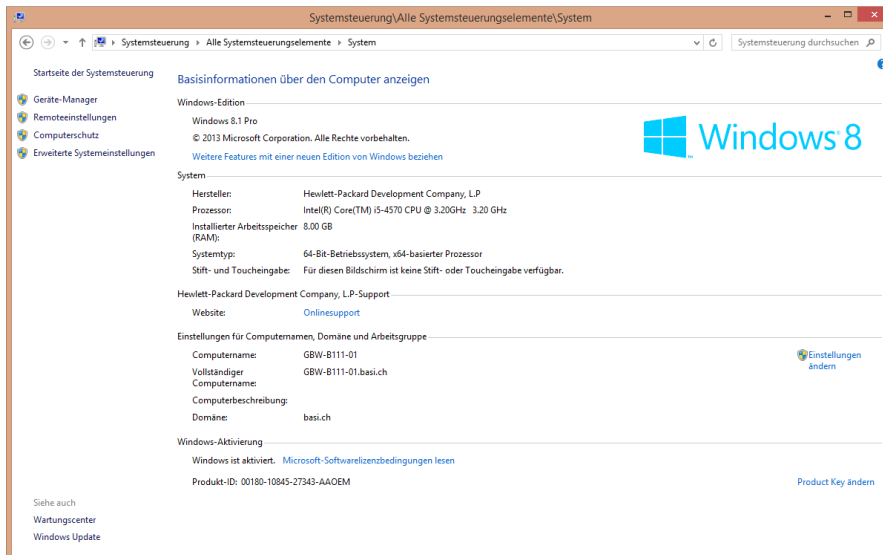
Systemsteuerung\Alle Systemsteuerungselemente\System

Systemsteuerung › Alle Systemsteuerungselemente › System

Systemsteuerung durchsuchen

Startseite der Systemsteuerung

Geräte-Manager

Remoteeinstellungen

Computerschutz

Erweiterte Systemeinstellungen

Basisinformationen über den Computer anzeigen

Windows-Edition

Windows 8.1 Pro

© 2013 Microsoft Corporation. Alle Rechte vorbehalten.

Weitere Features mit einer neuen Edition von Windows beziehen

Windows 8

System

| Hersteller: | Hewlett-Packard Development Company, L.P |
|---|---|
| Prozessor: | Intel(R) Core(TM) i5-4570 CPU @ 3.20GHz 3.20 GHz |
| Installierter Arbeitsspeicher (RAM): | 8.00 GB |
| Systemtyp: | 64-Bit-Betriebssystem, x64-basierter Prozessor |
| Stift- und Toucheingabe: | Für diesen Bildschirm ist keine Stift- oder Toucheingabe verfügbar. |

Hewlett-Packard Development Company, L.P-Support

Website: Onlinesupport

Einstellungen für Computernamen, Domäne und Arbeitsgruppe

| Computername: | GBW-B111-01 |
|---|---|
| Vollständiger Computername: | GBW-B111-01.basi.ch |
| Computerbeschreibung: | |
| Domäne: | basi.ch |

Einstellungen ändern

Windows-Aktivierung

Windows ist aktiviert. Microsoft-Softwarelizenzbedingungen lesen

Produkt-ID: 00180-10845-27343-AAOEM

Product Key ändern

Siehe auch

Wartungscenter

Windows Update